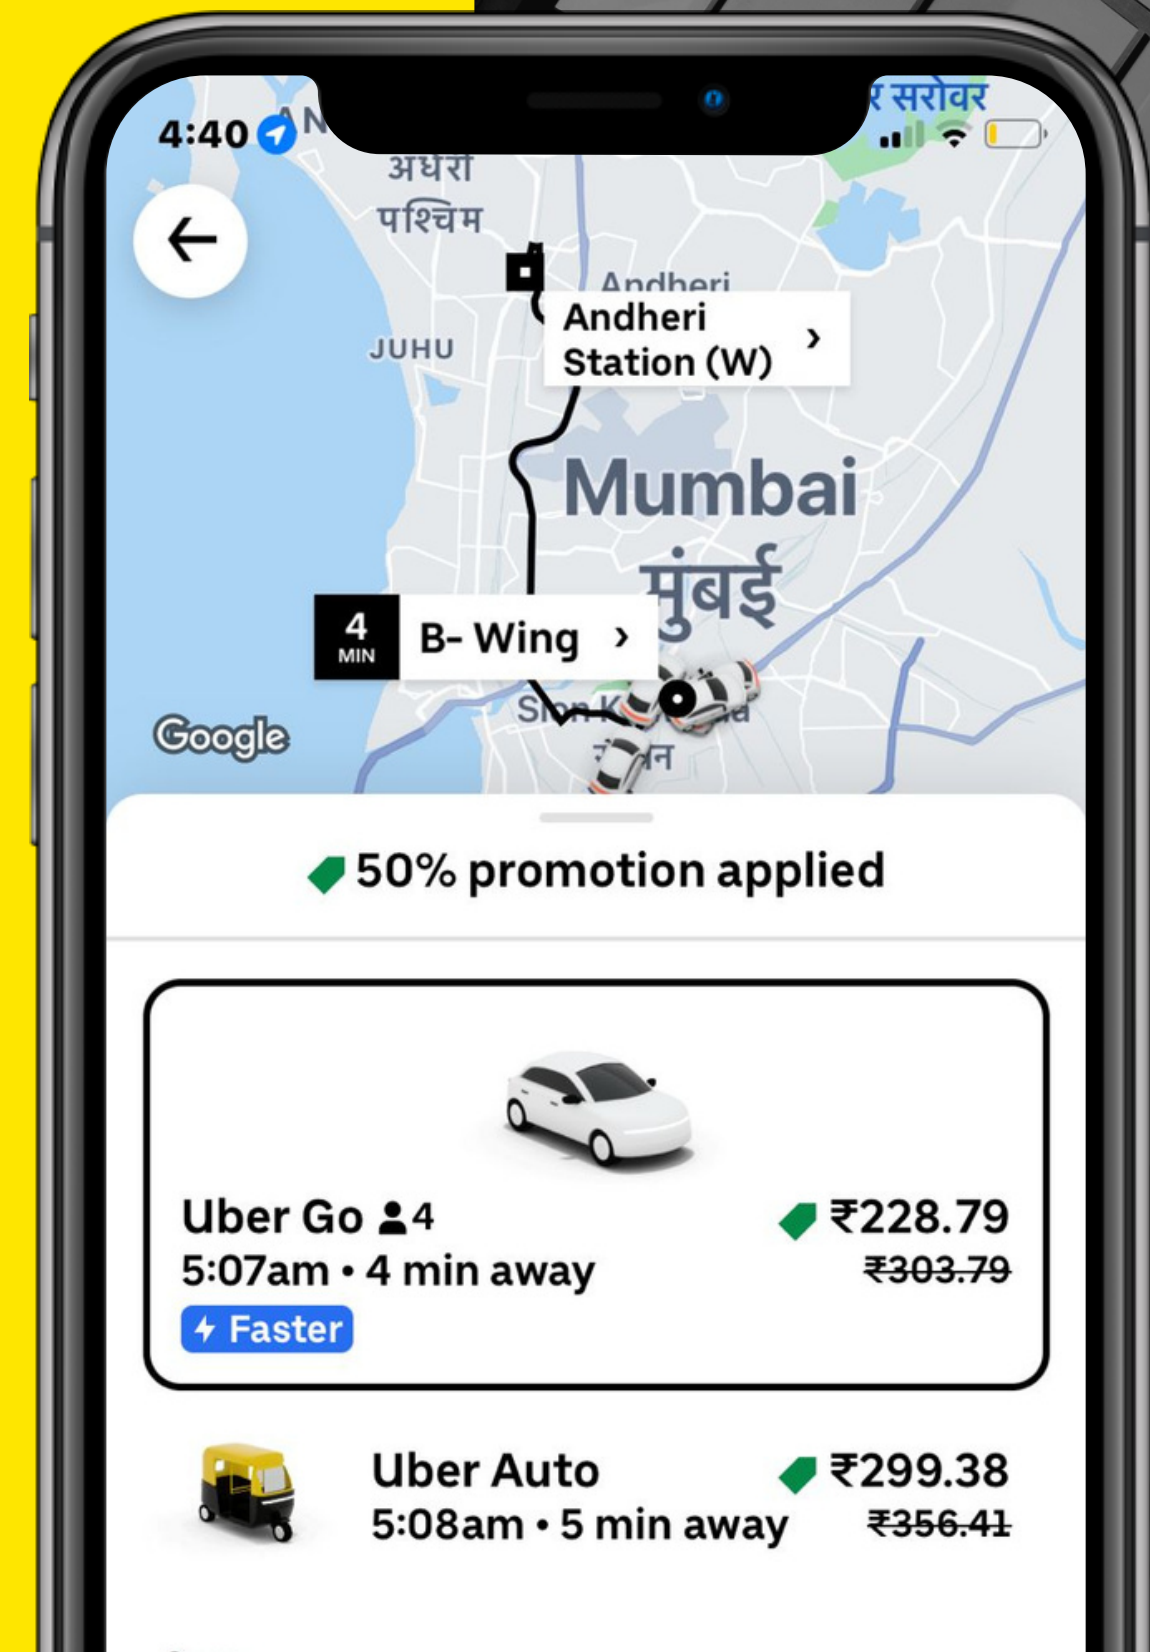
4:40 AN
र सरोवर
अंधेरी
पश्चिम
Andheri
JUHU
Andheri Station (W) ›
Mumbai
मुंबई
4 MIN
B- Wing ›
Sion K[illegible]
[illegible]न
Google

50% promotion applied

Uber Go 4
5:07am • 4 min away
Faster
₹228.79
₹303.79

Uber Auto
5:08am • 5 min away
₹299.38
₹356.41